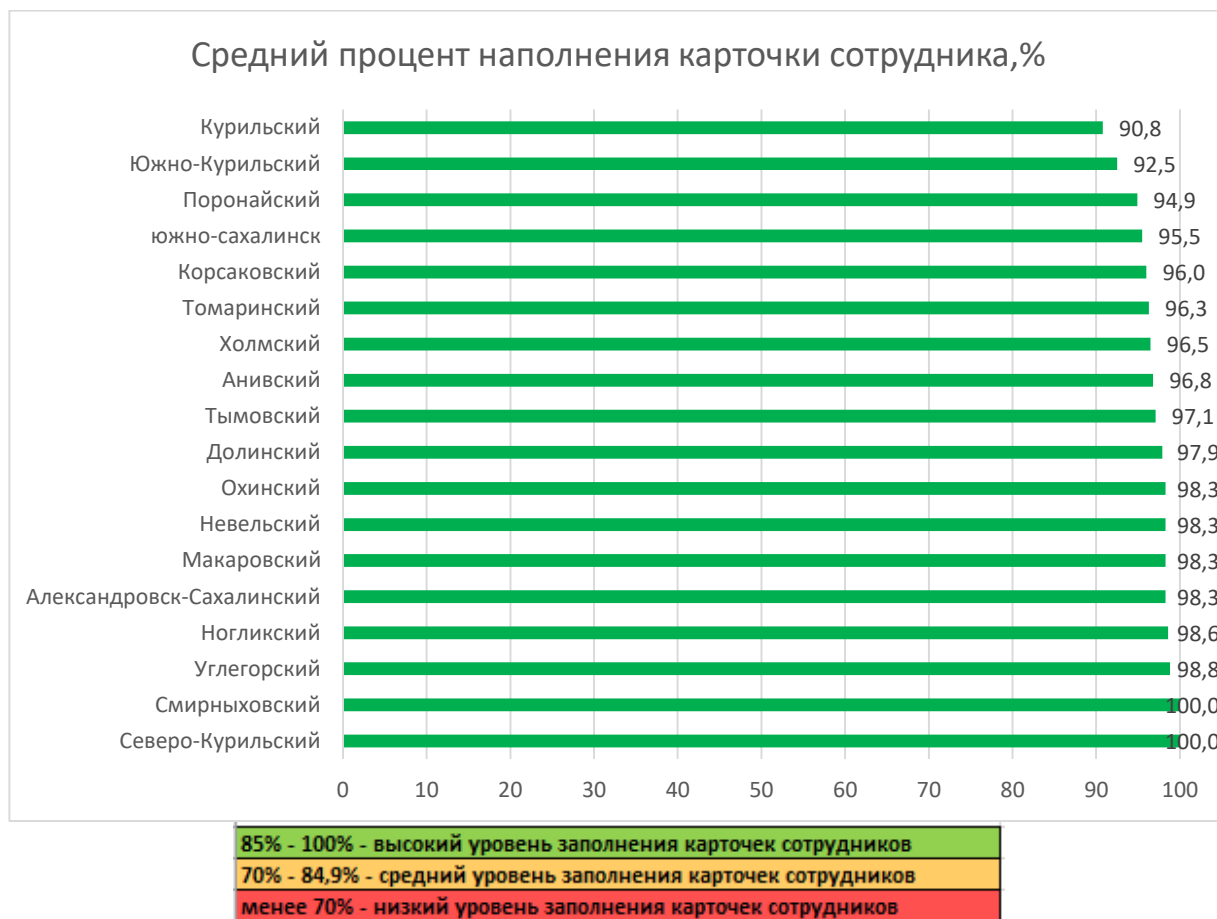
Средний процент наполнения карточки сотрудника,%

| | |
|---|---|
| Курильский | 90,8 |
| Южно-Курильский | 92,5 |
| Поронайский | 94,9 |
| южно-сахалинск | 95,5 |
| Корсаковский | 96,0 |
| Томаринский | 96,3 |
| Холмский | 96,5 |
| Анивский | 96,8 |
| Тымовский | 97,1 |
| Долинский | 97,9 |
| Охинский | 98,3 |
| Невельский | 98,3 |
| Макаровский | 98,3 |
| Александровск-Сахалинский | 98,3 |
| Ногликский | 98,6 |
| Углегорский | 98,8 |
| Смирныховский | 100,0 |
| Северо-Курильский | 100,0 |

0 10 20 30 40 50 60 70 80 90 100

85% - 100% - высокий уровень заполнения карточек сотрудников
70% - 84,9% - средний уровень заполнения карточек сотрудников
менее 70% - низкий уровень заполнения карточек сотрудников